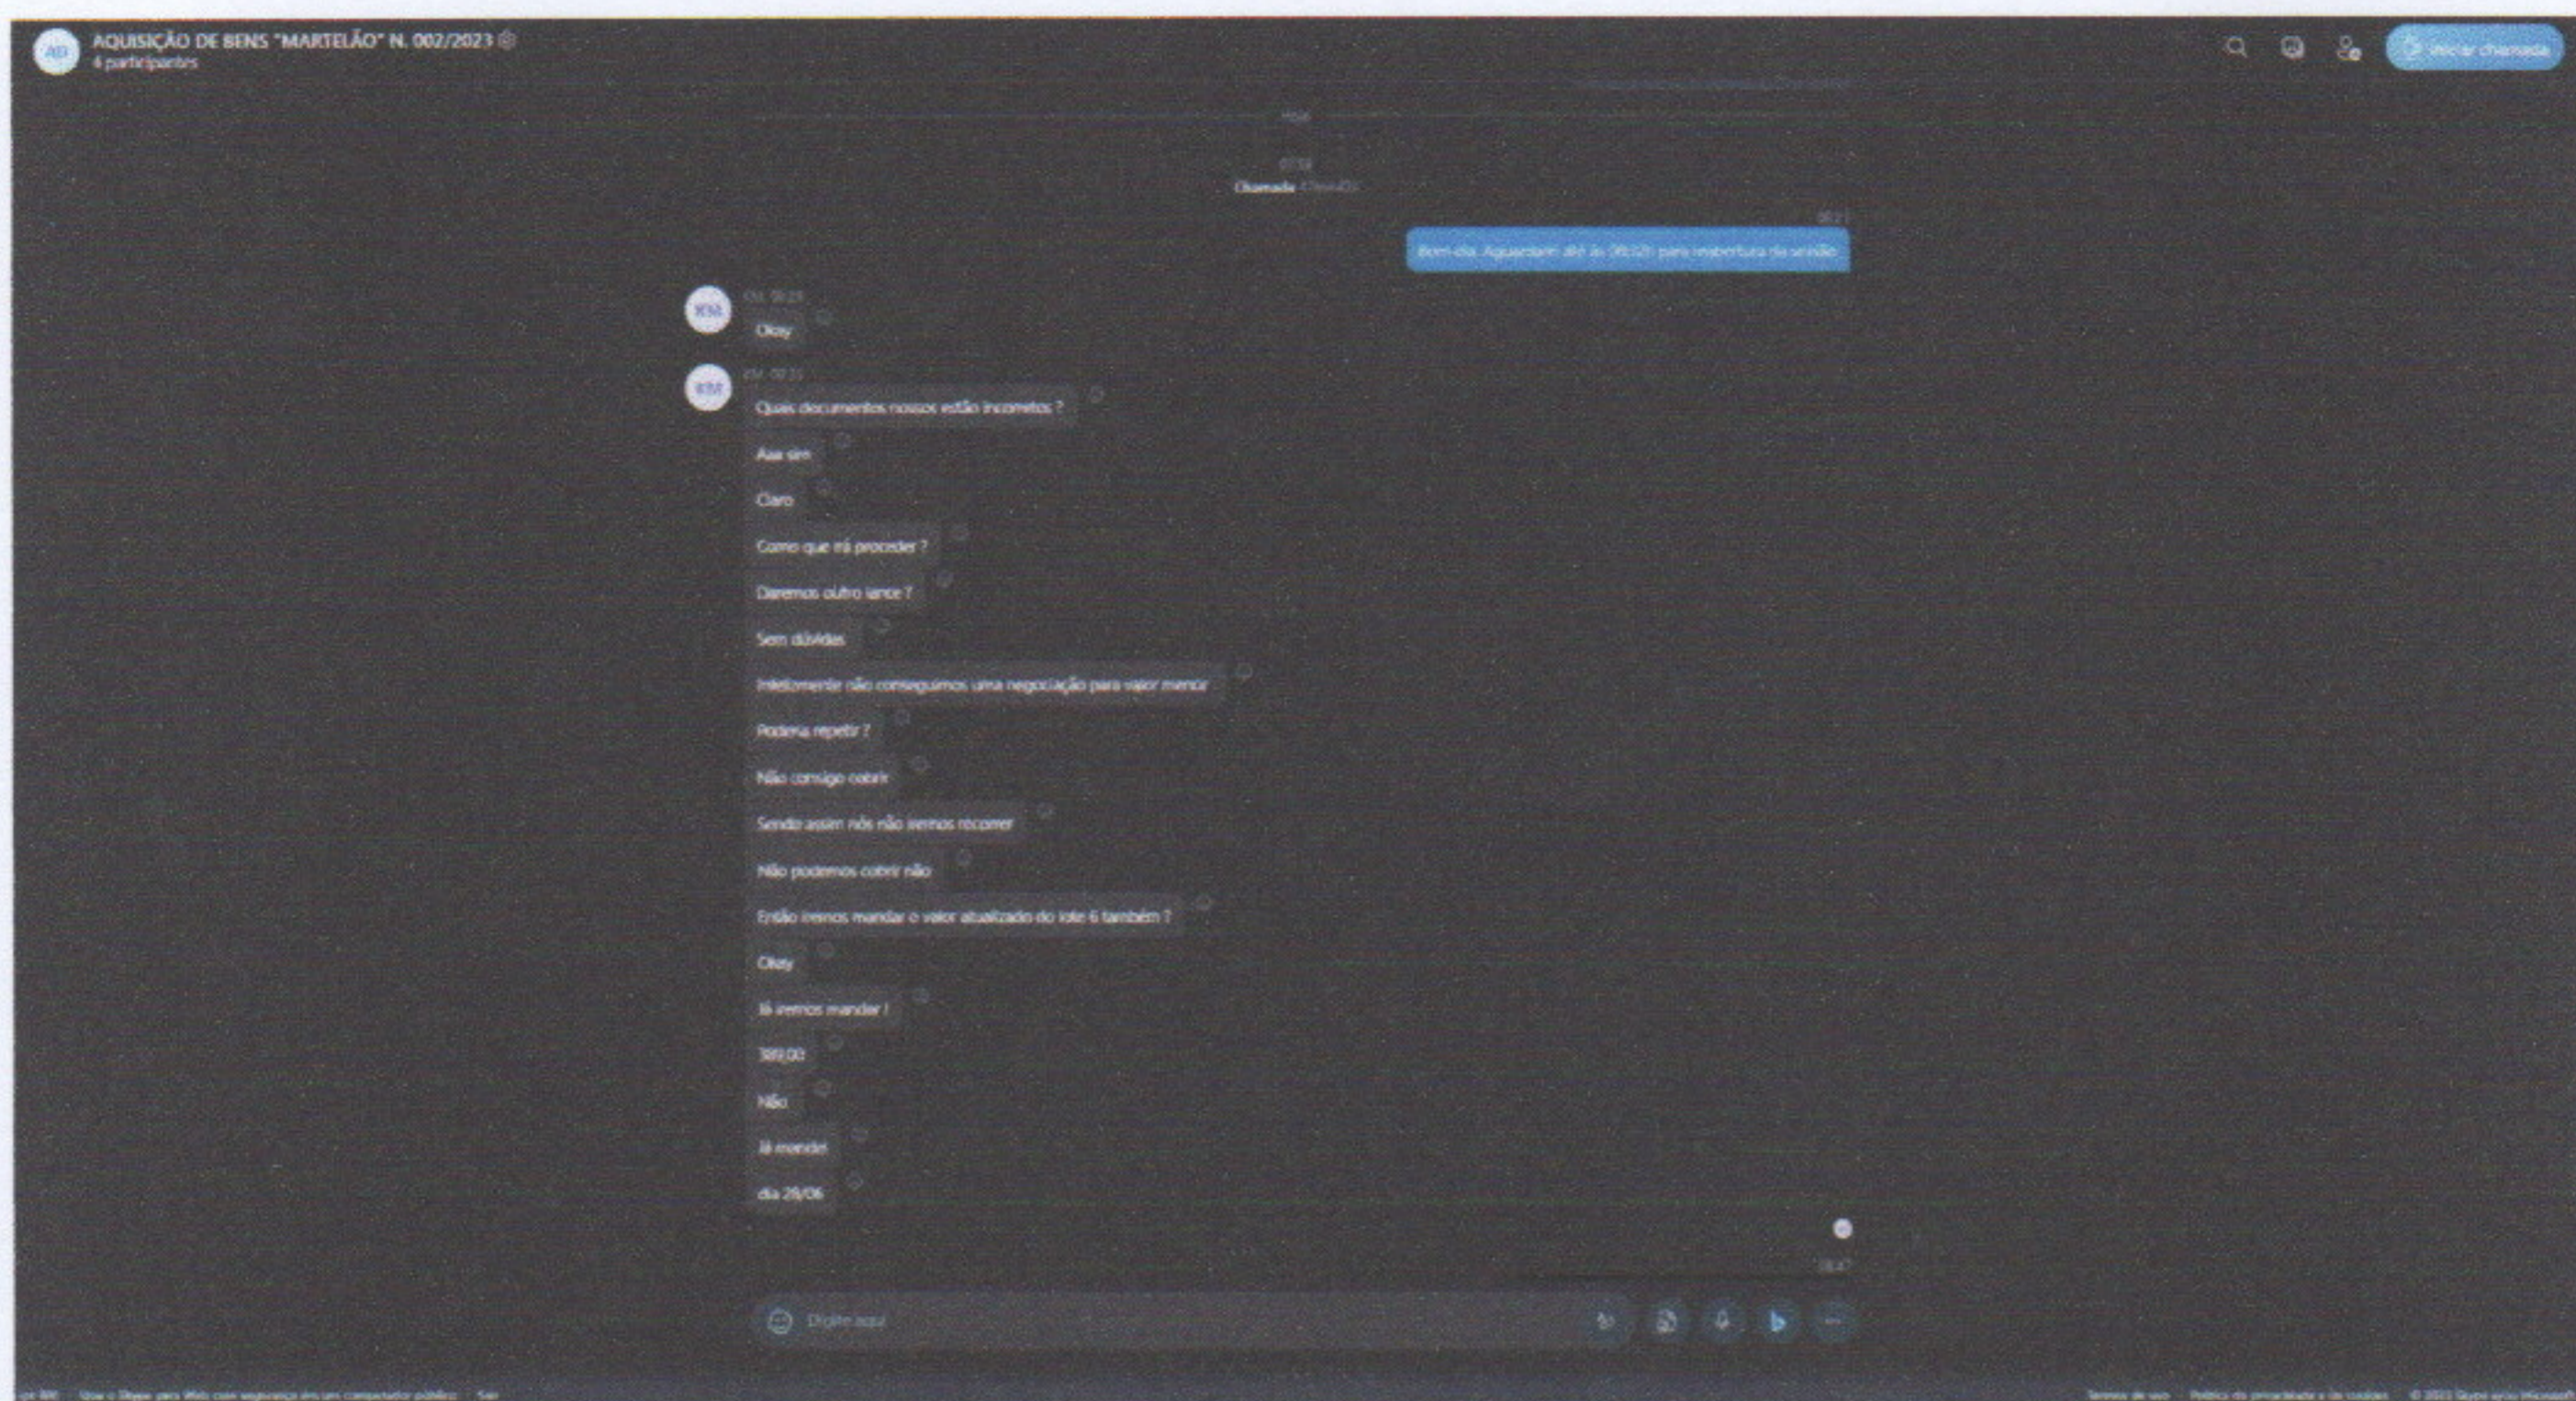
AQUISIÇÃO DE BENS "MARTELÃO" N. 002/2023
4 participantes

Iniciar chamada

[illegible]

Chamada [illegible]

Bom dia. Aguardem até às 08:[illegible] para reabertura da sessão.

KM, 08:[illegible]

Okay

KM, 08:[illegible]

Quais documentos nossos estão incometos ?

Aaa sim

Claro

Como que irá proceder ?

Daremos outro lance ?

Sem dúvidas

Infelizmente não conseguimos uma negociação para valor menor

Poderia repetir ?

Não consigo cobrir

Sendo assim nós não iremos recorrer

Não podemos cobrir não

Então iremos mandar o valor atualizado do lote 6 também ?

Okay

Já iremos mandar !

389,00

Não

Já mandei

dia 28/06

Digite aqui

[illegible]